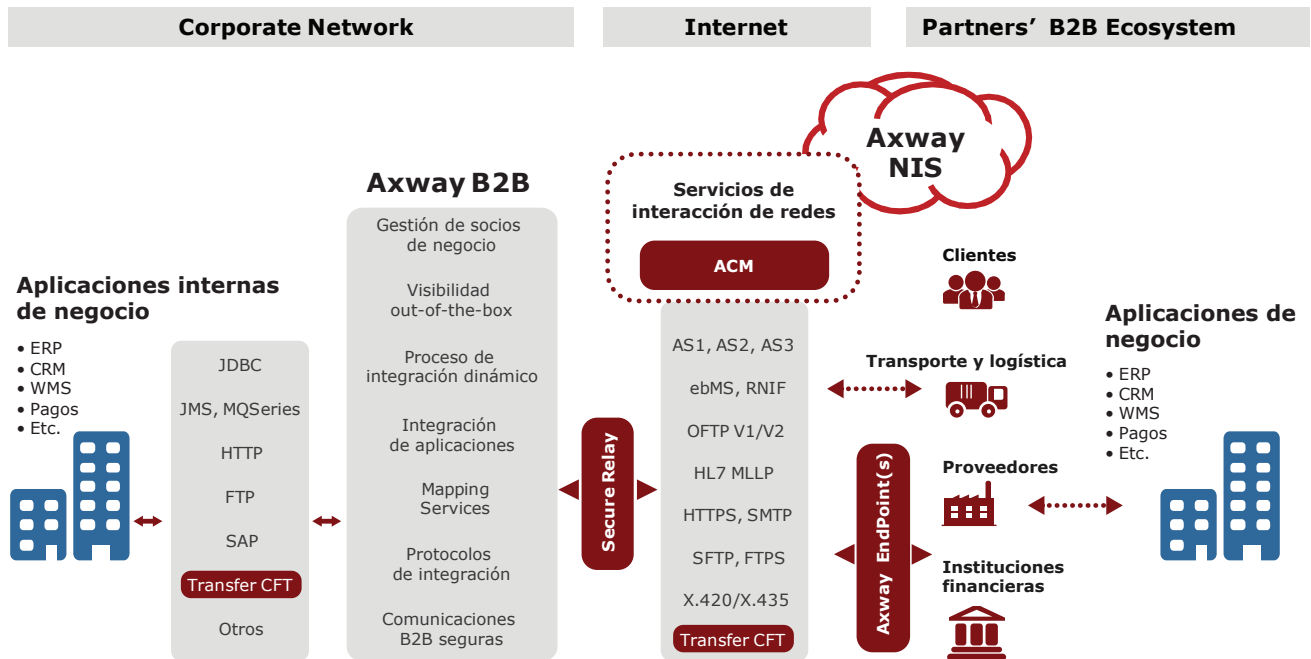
Corporate Network

Internet

Partners' B2B Ecosystem

Axway NIS

Servicios de interacción de redes

ACM

Axway B2B

Aplicaciones internas de negocio
• ERP
• CRM
• WMS
• Pagos
• Etc.

JDBC
JMS, MQSeries
HTTP
FTP
SAP
Transfer CFT
Otros

Gestión de socios de negocio
Visibilidad out-of-the-box
Proceso de integración dinámico
Integración de aplicaciones
Mapping Services
Protocolos de integración
Comunicaciones B2B seguras

Secure Relay

AS1, AS2, AS3
ebMS, RNIF
OFTP V1/V2
HL7 MLLP
HTTPS, SMTP
SFTP, FTPS
X.420/X.435
Transfer CFT

Axway EndPoint(s)

Clientes
Transporte y logística
Proveedores
Instituciones financieras

Aplicaciones de negocio
• ERP
• CRM
• WMS
• Pagos
• Etc.